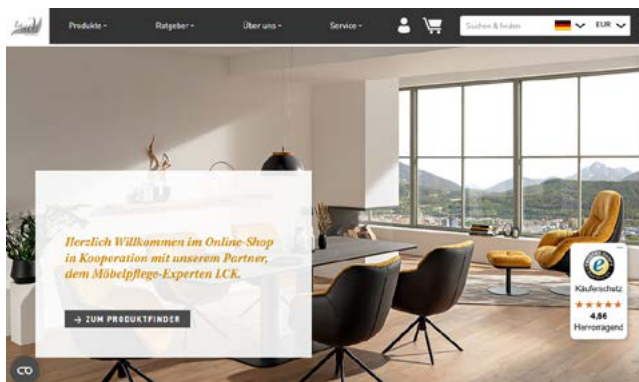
Produkte ˅ Ratgeber ˅ Über uns ˅ Service ˅

Suchen & finden

EUR ˅

Herzlich Willkommen im Online-Shop in Kooperation mit unserem Partner, dem Möbelpflege-Experten LCK.

→ ZUM PRODUKTFINDER

Käuferschutz
★★★★★
4,86
Hervorragend